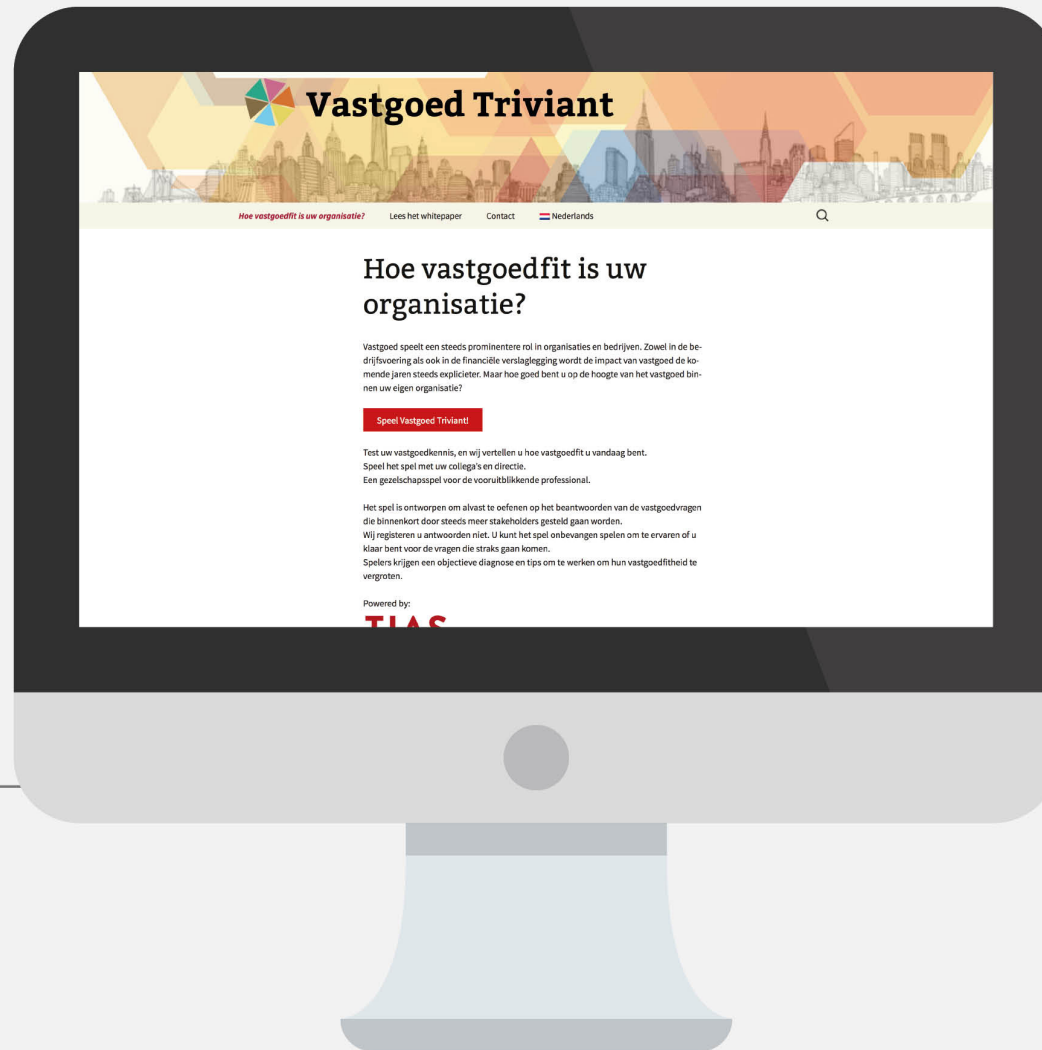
Vastgoed Triviant

Hoe vastgoedfit is uw organisatie? Lees het whitepaper Contact Nederlands

Hoe vastgoedfit is uw organisatie?

Vastgoed speelt een steeds prominentere rol in organisaties en bedrijven. Zowel in de bedrijfsvoering als ook in de financiële verslaglegging wordt de impact van vastgoed de komende jaren steeds explicieter. Maar hoe goed bent u op de hoogte van het vastgoed binnen uw eigen organisatie?

Speel Vastgoed Triviant!

Test uw vastgoedkennis, en wij vertellen u hoe vastgoedfit u vandaag bent.
Speel het spel met uw collega's en directie.
Een gezelschapsspel voor de vooruitblikkende professional.

Het spel is ontworpen om alvast te oefenen op het beantwoorden van de vastgoedvragen die binnenkort door steeds meer stakeholders gesteld gaan worden.
Wij registeren u antwoorden niet. U kunt het spel onbevangen spelen om te ervaren of u klaar bent voor de vragen die straks gaan komen.
Spelers krijgen een objectieve diagnose en tips om te werken om hun vastgoedfitheid te vergroten.

Powered by:

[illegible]